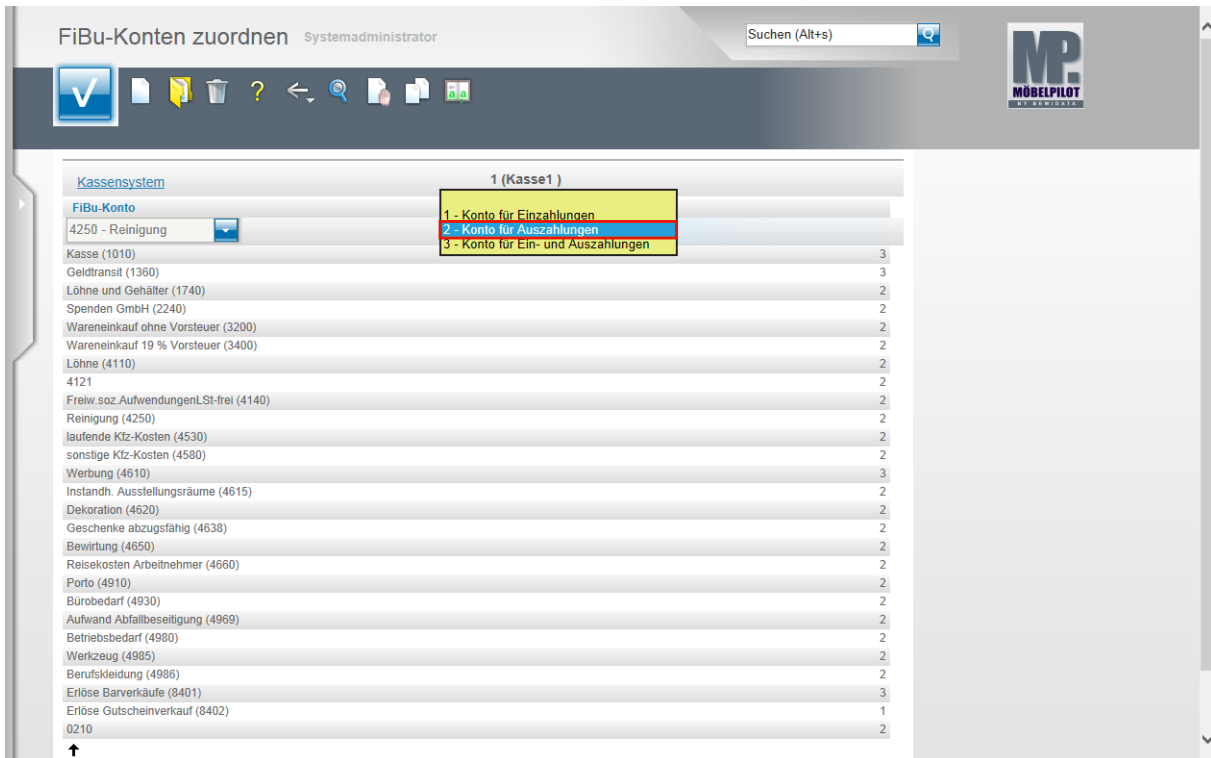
FiBu-Konten zuordnen Systemadministrator

Suchen (Alt+s)

MP
MÖBELPILOT
BY REWIDATA

Kassensystem

1 (Kasse1 )

FiBu-Konto

4250 - Reinigung

1 - Konto für Einzahlungen
2 - Konto für Auszahlungen
3 - Konto für Ein- und Auszahlungen

| | |
|---|---|
| Kasse (1010) | 3 |
| Geldtransit (1360) | 3 |
| Löhne und Gehälter (1740) | 2 |
| Spenden GmbH (2240) | 2 |
| Wareneinkauf ohne Vorsteuer (3200) | 2 |
| Wareneinkauf 19 % Vorsteuer (3400) | 2 |
| Löhne (4110) | 2 |
| 4121 | 2 |
| Freiw.soz.AufwendungenLSt-frei (4140) | 2 |
| Reinigung (4250) | 2 |
| laufende Kfz-Kosten (4530) | 2 |
| sonstige Kfz-Kosten (4580) | 2 |
| Werbung (4610) | 3 |
| Instandh. Ausstellungsräume (4615) | 2 |
| Dekoration (4620) | 2 |
| Geschenke abzugsfähig (4638) | 2 |
| Bewirtung (4650) | 2 |
| Reisekosten Arbeitnehmer (4660) | 2 |
| Porto (4910) | 2 |
| Bürobedarf (4930) | 2 |
| Aufwand Abfallbeseitigung (4969) | 2 |
| Betriebsbedarf (4980) | 2 |
| Werkzeug (4985) | 2 |
| Berufskleidung (4986) | 2 |
| Erlöse Barverkäufe (8401) | 3 |
| Erlöse Gutscheinverkauf (8402) | 1 |
| 0210 | 2 |